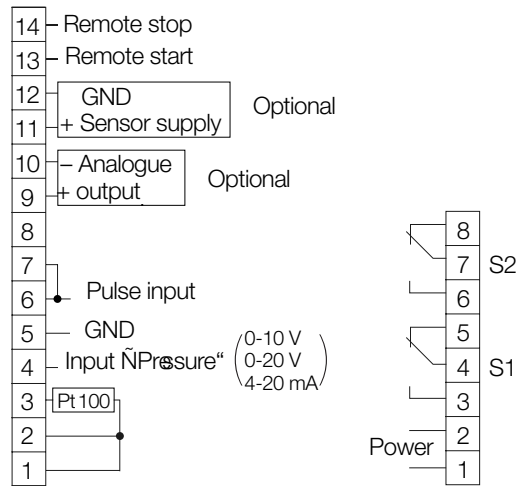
14 Remote stop
13 Remote start
12 GND
11 + Sensor supply
Optional
10 – Analogue
9 + output
Optional
8
7
6 Pulse input
5 GND
4 Input ÑPressure“
0-10 V
0-20 V
4-20 mA
3 Pt 100
2
1

8
7 S2
6
5
4 S1
3
Power 2
1